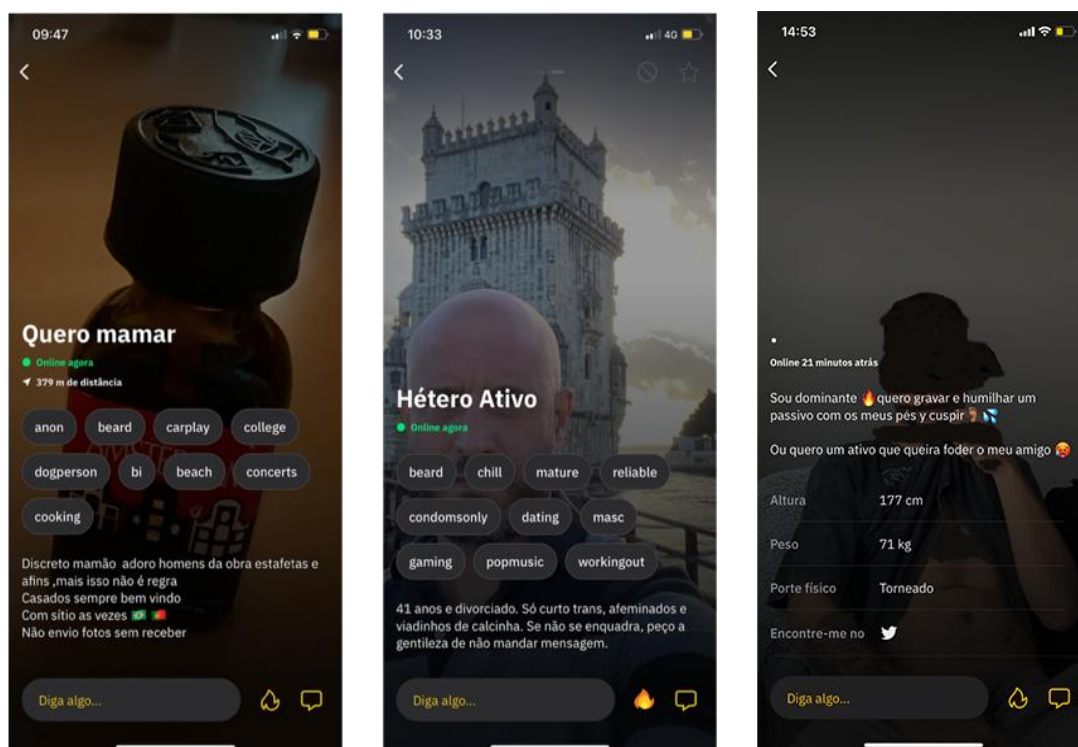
09:47

<

Quero mamar

Online agora

379 m de distância

anon

beard

carplay

college

dogperson

bi

beach

concerts

cooking

Discreto mamão adoro homens da obra estafetas e afins ,mais isso não é regra
Casados sempre bem vindo
Com sítio as vezes 🇧🇷 🇵🇹
Não envio fotos sem receber

Diga algo...

10:33

4G

<

Hétero Ativo

Online agora

beard

chill

mature

reliable

condomsonly

dating

masc

gaming

popmusic

workingout

41 anos e divorciado. Só curto trans, afeminados e viadinhos de calcinha. Se não se enquadra, peço a gentileza de não mandar mensagem.

Diga algo...

14:53

<

Online 21 minutos atrás

Sou dominante 🔥 quero gravar e humilhar um passivo com os meus pés y cuspir 💦

Ou quero um ativo que queira foder o meu amigo 😍

| Altura | 177 cm |
|---|---|
| Peso | 71 kg |
| Porte físico | Torneado |
| Encontre-me no | |

Diga algo...